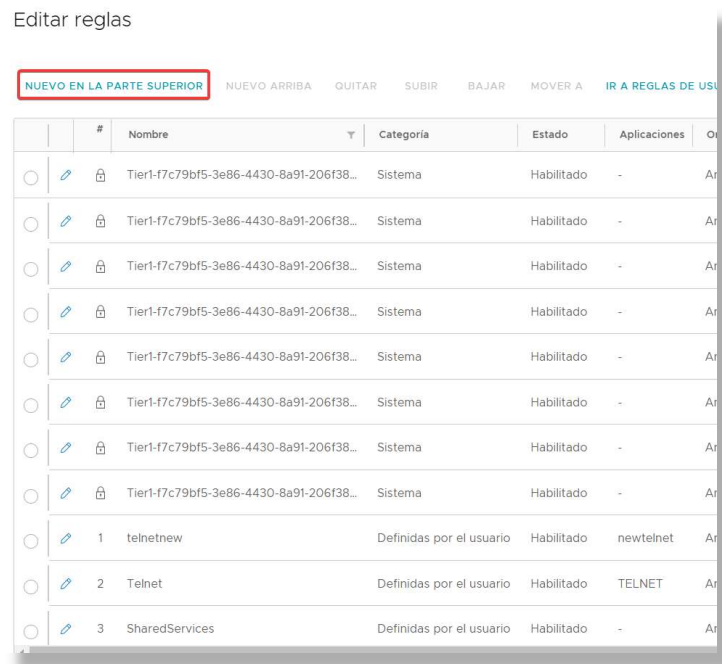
Editar reglas

NUEVO EN LA PARTE SUPERIOR NUEVO ARRIBA QUITAR SUBIR BAJAR MOVER A IR A REGLAS DE US

| | | # | Nombre | Categoría | Estado | Aplicaciones | O |
|---|---|---|---|---|---|---|---|
| | | | Tier1-f7c79bf5-3e86-4430-8a91-206f38... | Sistema | Habilitado | - | Ar |
| | | | Tier1-f7c79bf5-3e86-4430-8a91-206f38... | Sistema | Habilitado | - | Ar |
| | | | Tier1-f7c79bf5-3e86-4430-8a91-206f38... | Sistema | Habilitado | - | Ar |
| | | | Tier1-f7c79bf5-3e86-4430-8a91-206f38... | Sistema | Habilitado | - | Ar |
| | | | Tier1-f7c79bf5-3e86-4430-8a91-206f38... | Sistema | Habilitado | - | Ar |
| | | | Tier1-f7c79bf5-3e86-4430-8a91-206f38... | Sistema | Habilitado | - | Ar |
| | | | Tier1-f7c79bf5-3e86-4430-8a91-206f38... | Sistema | Habilitado | - | Ar |
| | | | Tier1-f7c79bf5-3e86-4430-8a91-206f38... | Sistema | Habilitado | - | Ar |
| | | 1 | telnetnew | Definidas por el usuario | Habilitado | newtelnet | Ar |
| | | 2 | Telnet | Definidas por el usuario | Habilitado | TELNET | Ar |
| | | 3 | SharedServices | Definidas por el usuario | Habilitado | - | Ar |